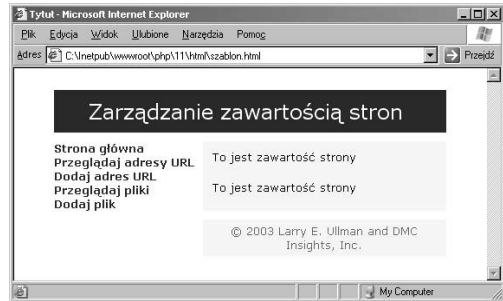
Tytuł - Microsoft Internet Explorer

Plik Edycja Widok Ulubione Narzędzia Pomoc

Adres C:\Inetpub\wwwroot\php\11\html\szablon.html

Przejdź

Zarządzanie zawartością stron

Strona główna
Przeglądaj adresy URL
Dodaj adres URL
Przeglądaj pliki
Dodaj plik

To jest zawartość strony

To jest zawartość strony

© 2003 Larry E. Ullman and DMC Insights, Inc.

My Computer